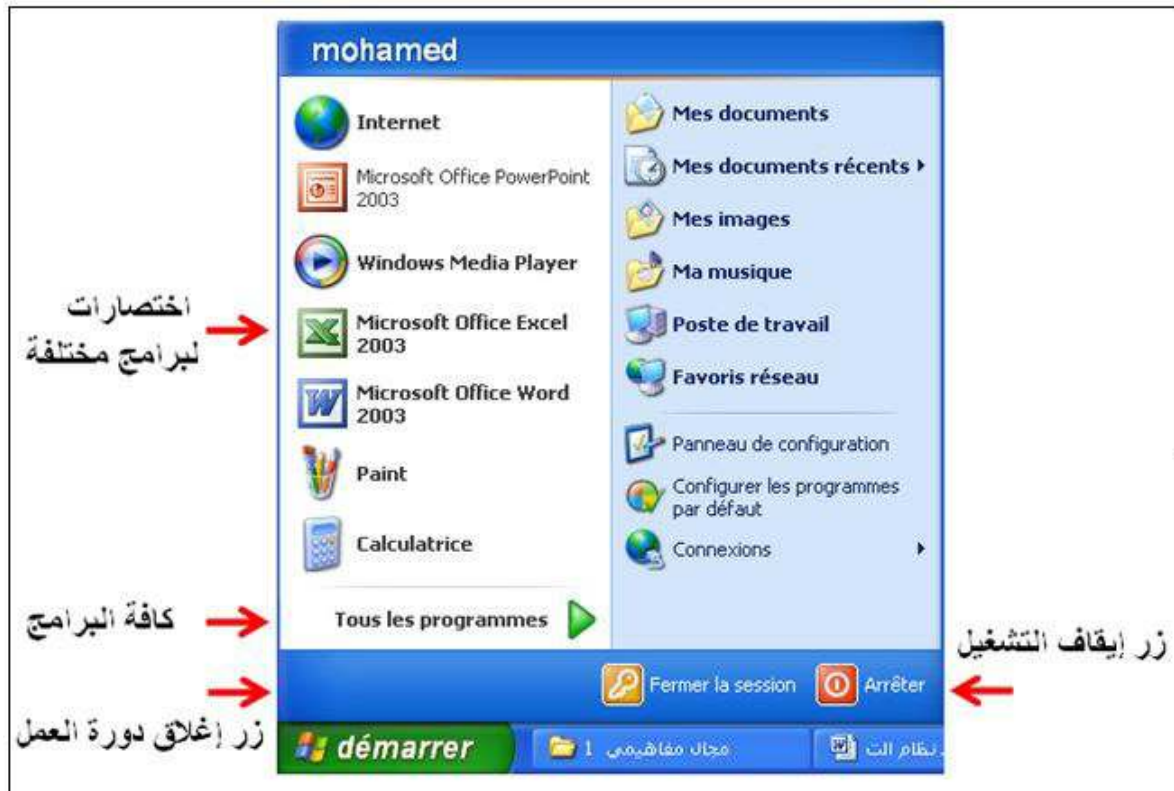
mohamed

Internet
Microsoft Office PowerPoint 2003
Windows Media Player
Microsoft Office Excel 2003
Microsoft Office Word 2003
Paint
Calculatrice
Tous les programmes

Mes documents
Mes documents récents
Mes images
Ma musique
Poste de travail
Favoris réseau
Panneau de configuration
Configurer les programmes par défaut
Connexions

Fermer la session
Arrêter

démarrer
مجال مفاهيمي 1
نظام الت

اختصارات لبرامج مختلفة
كافة البرامج
زر إغلاق دورة العمل
زر إيقاف التشغيل